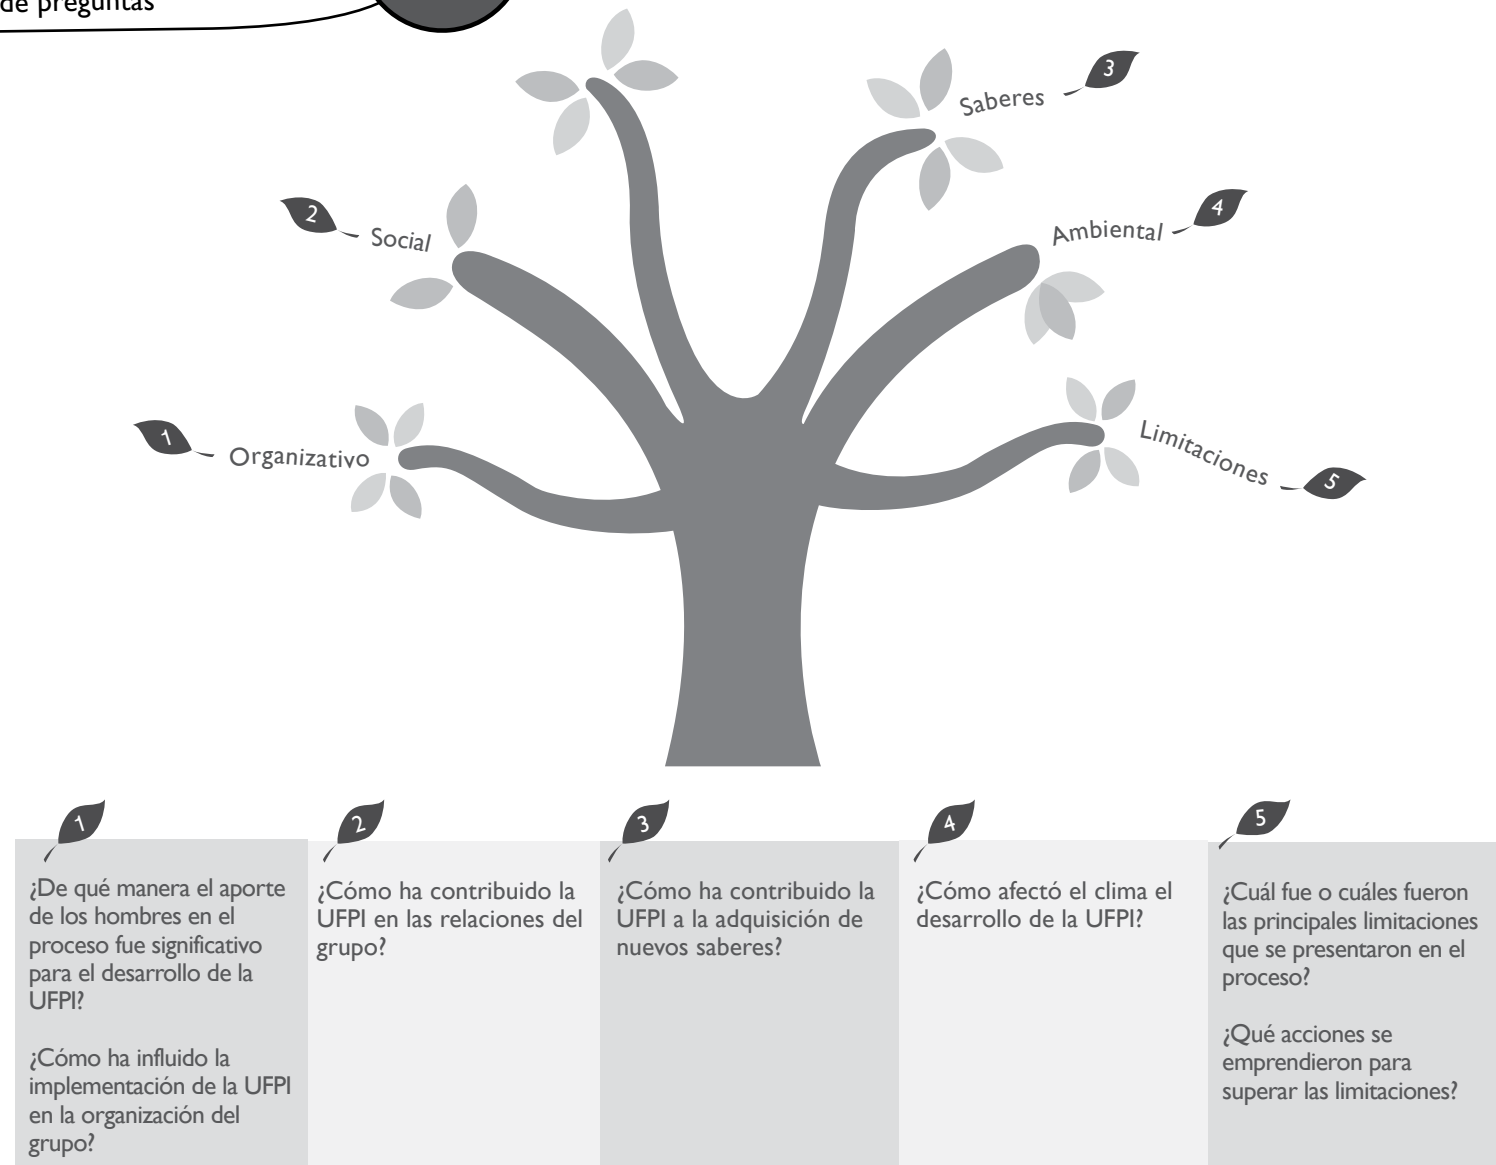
de preguntas

3 Saberes

2 Social

4 Ambiental

1 Organizativo

Limitaciones 5

1
¿De qué manera el aporte de los hombres en el proceso fue significativo para el desarrollo de la UFPI?

¿Cómo ha influido la implementación de la UFPI en la organización del grupo?

2
¿Cómo ha contribuido la UFPI en las relaciones del grupo?

3
¿Cómo ha contribuido la UFPI a la adquisición de nuevos saberes?

4
¿Cómo afectó el clima el desarrollo de la UFPI?

5
¿Cuál fue o cuáles fueron las principales limitaciones que se presentaron en el proceso?

¿Qué acciones se emprendieron para superar las limitaciones?